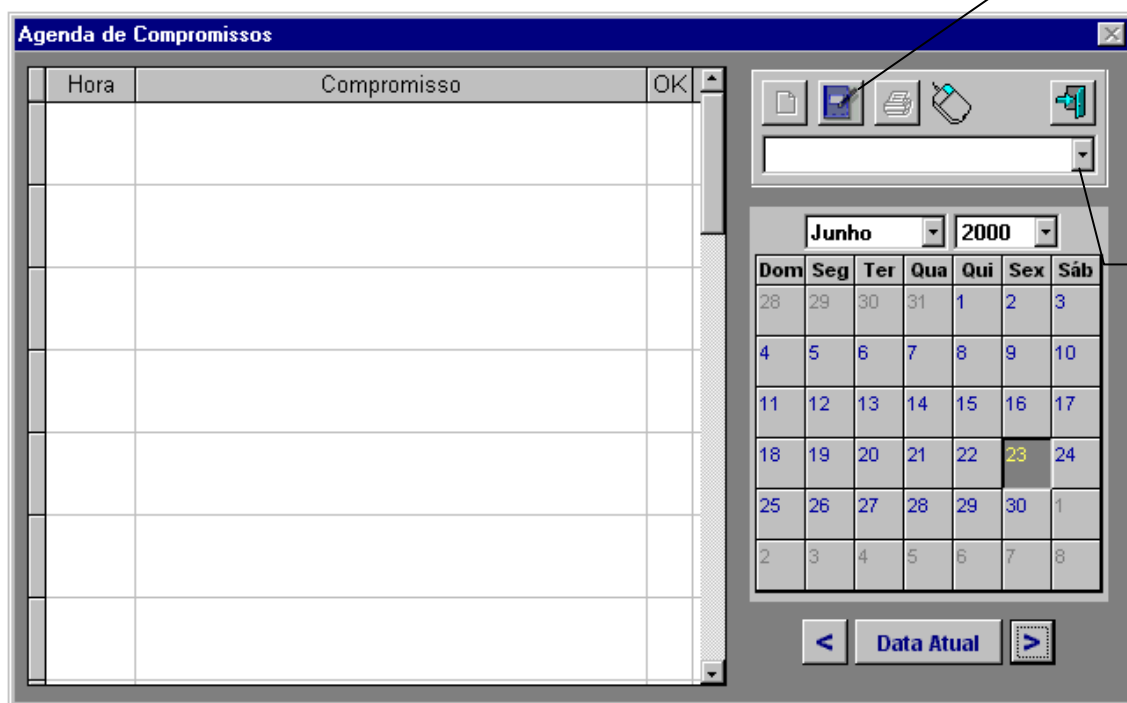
Agenda de Compromissos

| Hora | Compromisso | OK |
|---|---|---|
| | | |
| | | |
| | | |
| | | |
| | | |
| | | |
| | | |

Junho 2000

| Dom | Seg | Ter | Qua | Qui | Sex | Sáb |
|---|---|---|---|---|---|---|
| 28 | 29 | 30 | 31 | 1 | 2 | 3 |
| 4 | 5 | 6 | 7 | 8 | 9 | 10 |
| 11 | 12 | 13 | 14 | 15 | 16 | 17 |
| 18 | 19 | 20 | 21 | 22 | 23 | 24 |
| 25 | 26 | 27 | 28 | 29 | 30 | 1 |
| 2 | 3 | 4 | 5 | 6 | 7 | 8 |

< Data Atual >